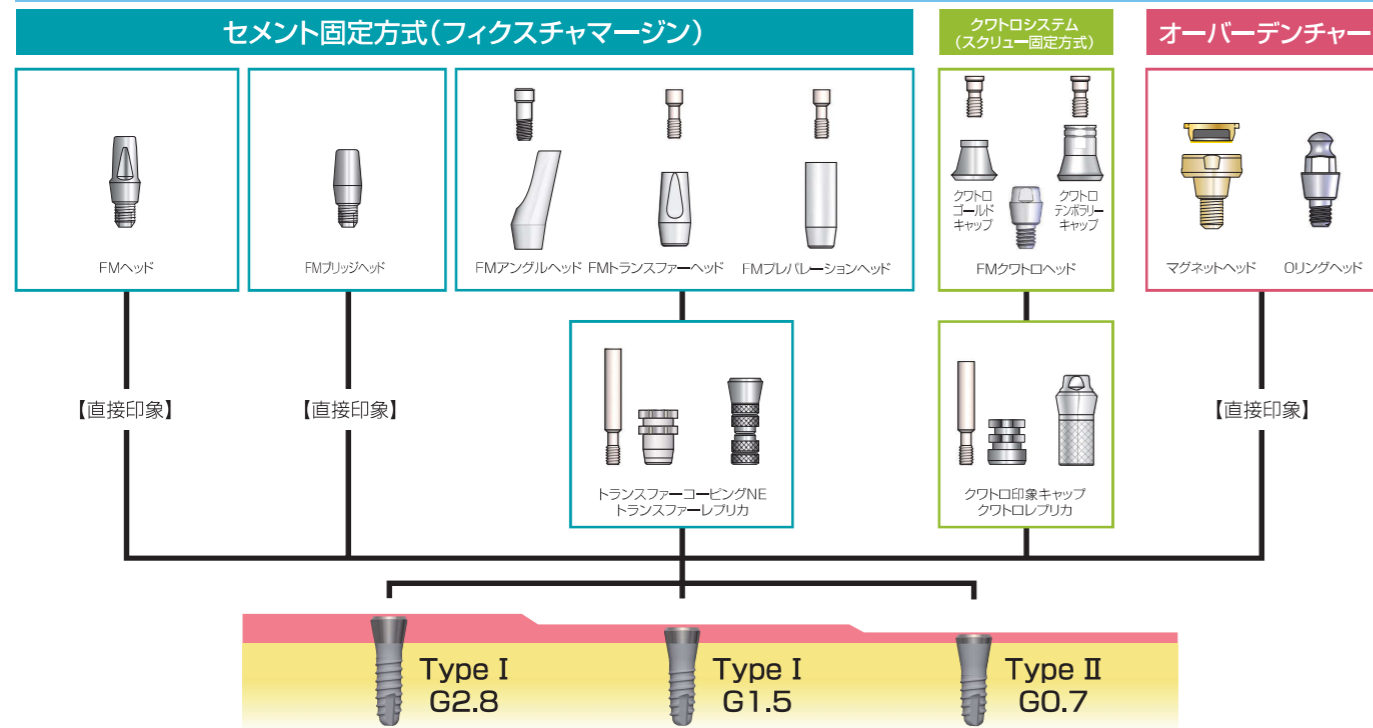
セメント固定方式（フィクスチャマージン）

クワトロシステム（スクリュー固定方式）

オーバーデンチャー

FMヘッド

FMブリッジヘッド

FMアングルヘッド FMトランスファーヘッド FMプレパレーションヘッド

クワトロゴールドキャップ

クワトロテンポラリーキャップ

FMクワトロヘッド

マグネットヘッド

Oリングヘッド

【直接印象】

【直接印象】

トランスファーコーピングNE
トランスファーレプリカ

クワトロ印象キャップ
クワトロレプリカ

【直接印象】

Type I
G2.8

Type I
G1.5

Type II
G0.7